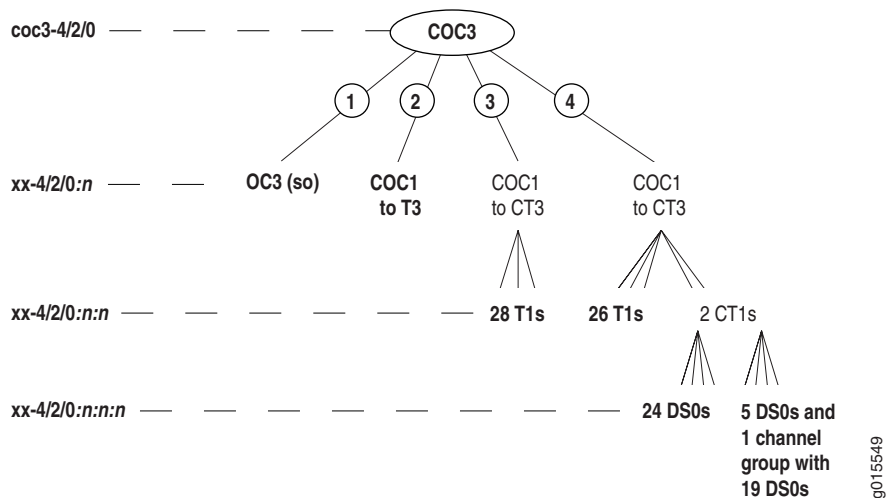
coc3-4/2/0

COC3

1

2

3

4

xx-4/2/0:*n*

OC3 (so)

COC1 to T3

COC1 to CT3

COC1 to CT3

xx-4/2/0:*n*:*n*

28 T1s

26 T1s

2 CT1s

xx-4/2/0:*n*:*n*:*n*

24 DS0s

5 DS0s and 1 channel group with 19 DS0s

g015549